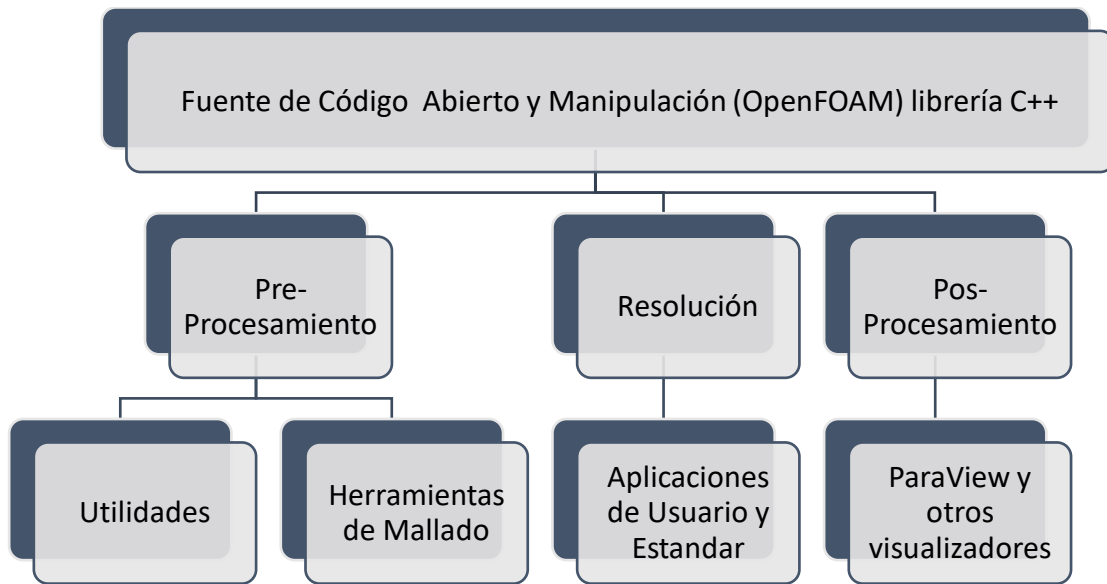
Fuente de Código Abierto y Manipulación (OpenFOAM) librería C++

Pre-Procesamiento

Resolución

Pos-Procesamiento

Utilidades

Herramientas de Mallado

Aplicaciones de Usuario y Estandar

ParaView y otros visualizadores